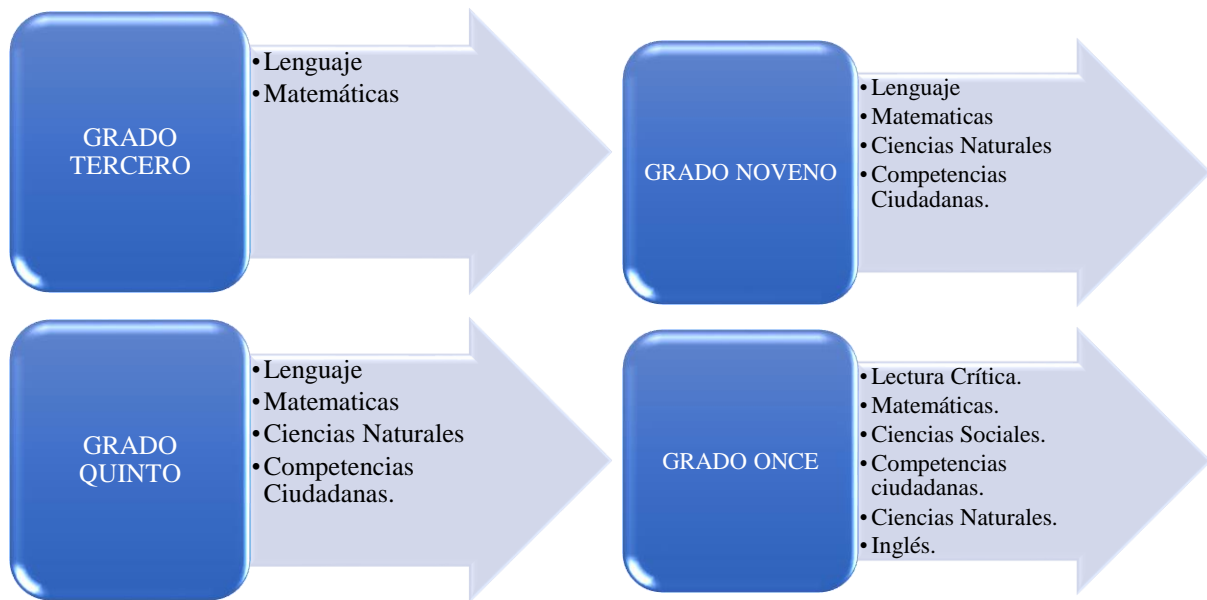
GRADO TERCERO

- Lenguaje
- Matemáticas

GRADO NOVENO

- Lenguaje
- Matematicas
- Ciencias Naturales
- Competencias Ciudadanas.

GRADO QUINTO

- Lenguaje
- Matematicas
- Ciencias Naturales
- Competencias Ciudadanas.

GRADO ONCE

- Lectura Crítica.
- Matemáticas.
- Ciencias Sociales.
- Competencias ciudadanas.
- Ciencias Naturales.
- Inglés.